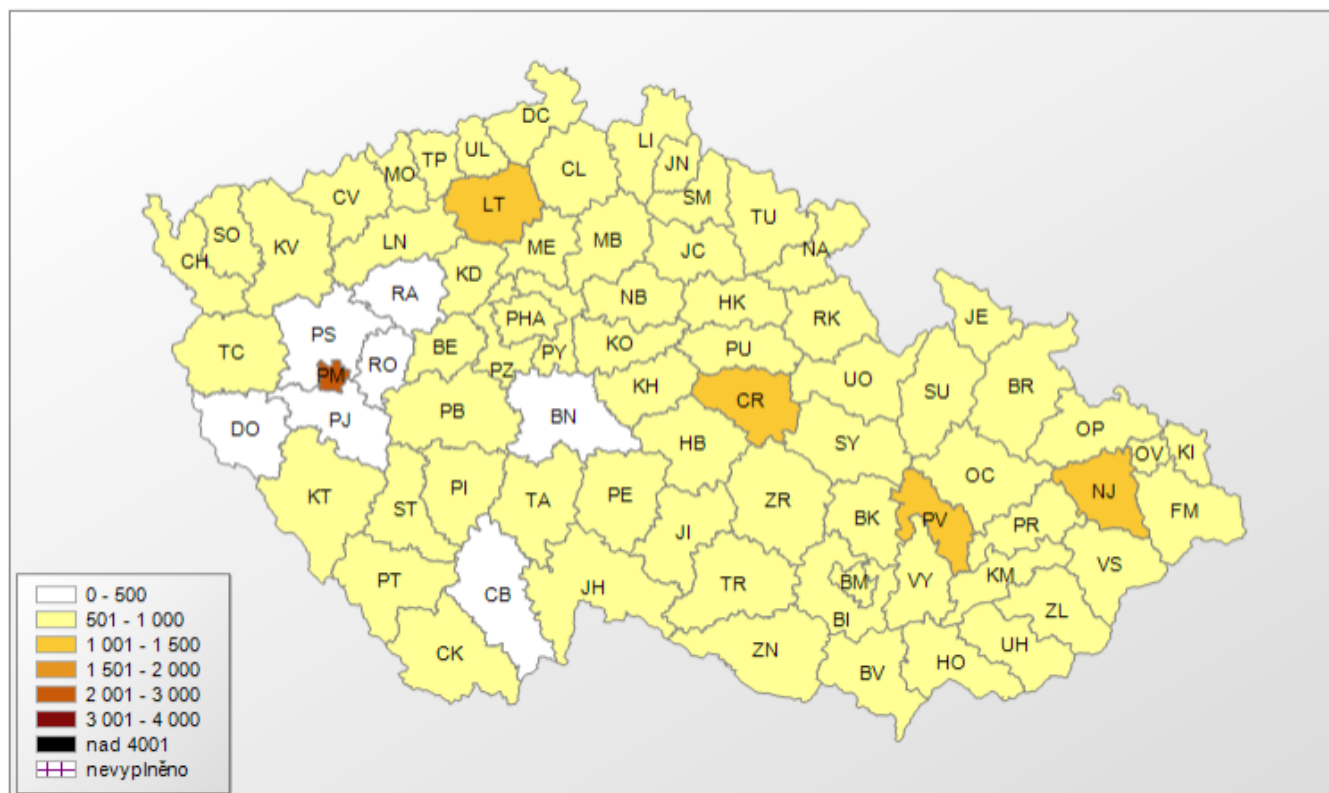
DC
LI
JN
TP
UL
CL
MO
SM
CV
LT
TU
SO
KV
ME
MB
CH
LN
JC
NA
KD
RA
NB
HK
PHA
PS
BE
RK
JE
TC
RO
PY
KO
PU
PM
PZ
UO
SU
BR
KH
CR
PB
BN
DO
PJ
HB
SY
OP
OV
KI
OC
NJ
PI
TA
PE
KT
ST
ZR
BK
PV
FM
PR
JI
VS
KM
CB
JH
TR
BM
VY
PT
ZL
BI
CK
ZN
UH
BV
HO

0 - 500
501 - 1 000
1 001 - 1 500
1 501 - 2 000
2 001 - 3 000
3 001 - 4 000
nad 4001
nevyplněno